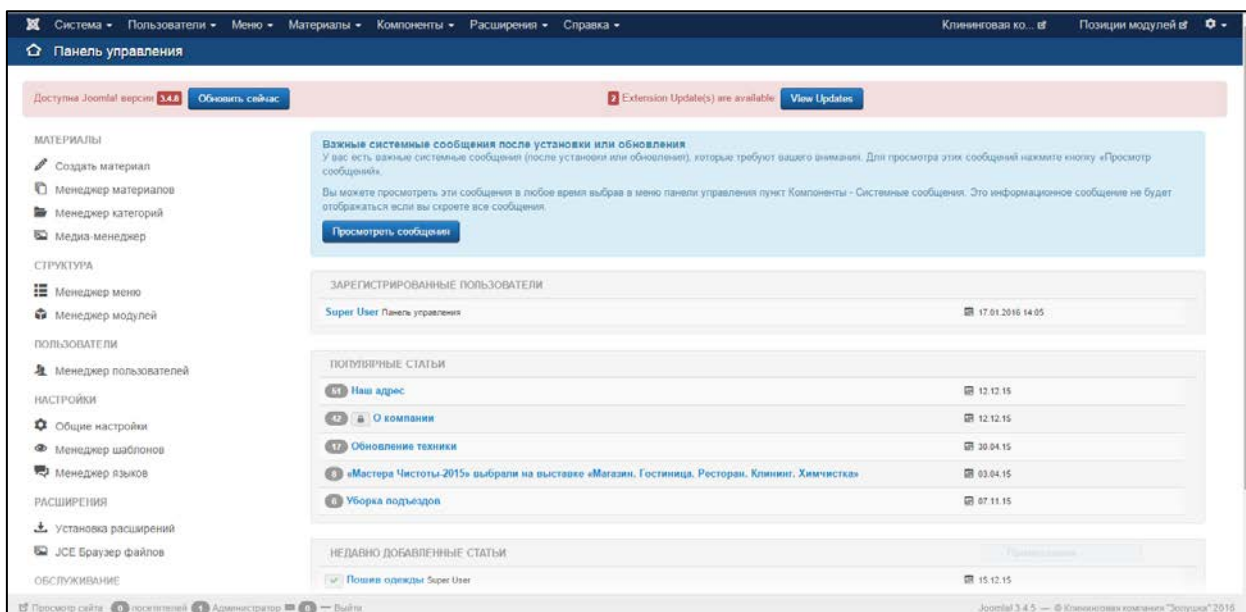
Система ▾ Пользователи ▾ Меню ▾ Материалы ▾ Компоненты ▾ Расширения ▾ Справка ▾

Клининговая ко...

Позиции модулей

Панель управления

Доступна Joomla! версии 3.4.8 Обновить сейчас

2 Extension Update(s) are available View Updates

МАТЕРИАЛЫ

Создать материал

Менеджер материалов

Менеджер категорий

Медиа-менеджер

СТРУКТУРА

Менеджер меню

Менеджер модулей

ПОЛЬЗОВАТЕЛИ

Менеджер пользователей

НАСТРОЙКИ

Общие настройки

Менеджер шаблонов

Менеджер языков

РАСШИРЕНИЯ

Установка расширений

JCE Браузер файлов

ОБСЛУЖИВАНИЕ

Важные системные сообщения после установки или обновления

У вас есть важные системные сообщения (после установки или обновления), которые требуют вашего внимания. Для просмотра этих сообщений нажмите кнопку «Просмотр сообщений».

Вы можете просмотреть эти сообщения в любое время выбрав в меню панели управления пункт Компоненты - Системные сообщения. Это информационное сообщение не будет отображаться если вы скроете все сообщения.

Просмотреть сообщения

ЗАРЕГИСТРИРОВАННЫЕ ПОЛЬЗОВАТЕЛИ

Super User Панель управления 17.01.2016 14:05

ПОПУЛЯРНЫЕ СТАТЬИ

| | |
|---|---|
| 61 Наш адрес | 12.12.15 |
| 42 О компании | 12.12.15 |
| 17 Обновление техники | 30.04.15 |
| 8 «Мастера Чистоты-2015» выбрали на выставке «Магазин. Гостиница. Ресторан. Клининг. Химчистка» | 03.04.15 |
| 6 Уборка подъездов | 07.11.15 |

НЕДАВНО ДОБАВЛЕННЫЕ СТАТЬИ

Пошив одежды Super User 15.12.15

Просмотр сайта 0 посетителей 1 Администратор 0 — Выйти

Joomla! 3.4.5 — © Клининговая компания "Золушка" 2016